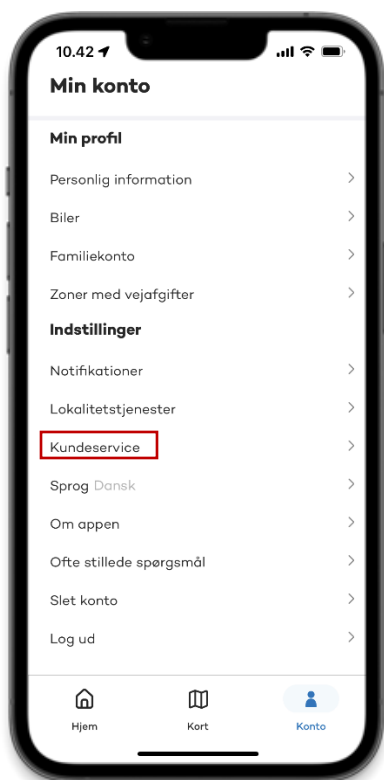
10.42

Min konto

Min profil

Personlig information

Biler

Familiekonto

Zoner med vejafgifter

Indstillinger

Notifikationer

Lokalitetstjenester

Kundeservice

Sprog Dansk

Om appen

Ofte stillede spørgsmål

Slet konto

Log ud

Hjem Kort Konto